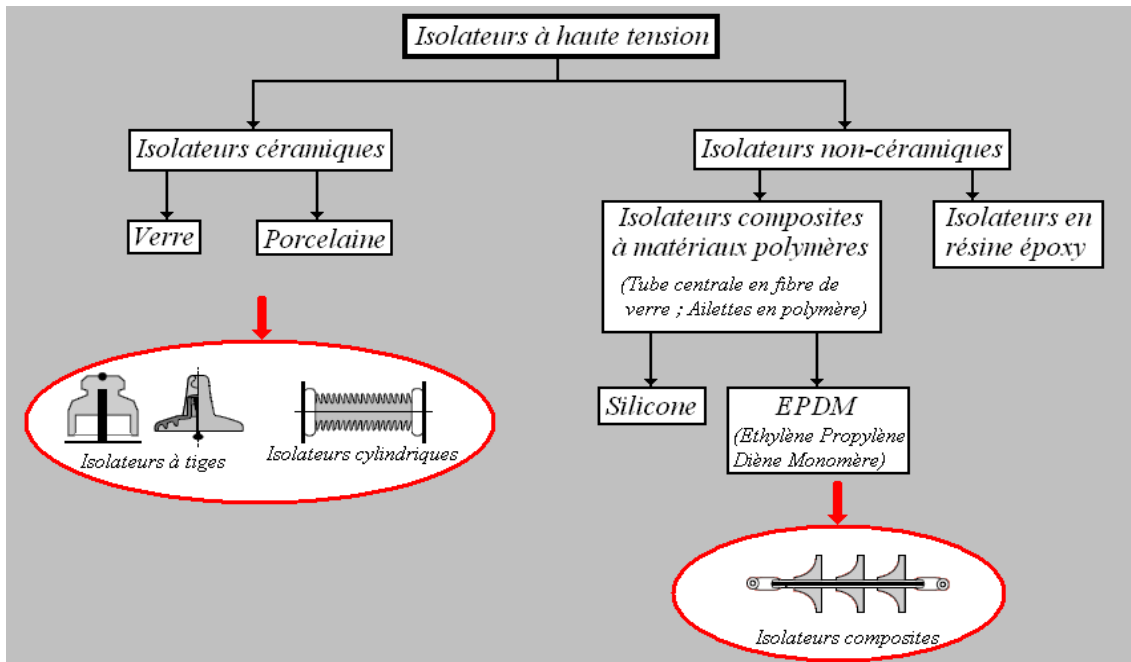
Isolateurs à haute tension

Isolateurs céramiques

Verre

Porcelaine

Isolateurs à tiges

Isolateurs cylindriques

Isolateurs non-céramiques

Isolateurs composites à matériaux polymères

(Tube centrale en fibre de verre ; Ailettes en polymère)

Isolateurs en résine époxy

Silicone

EPDM

(Ethylène Propylène Diène Monomère)

Isolateurs composites